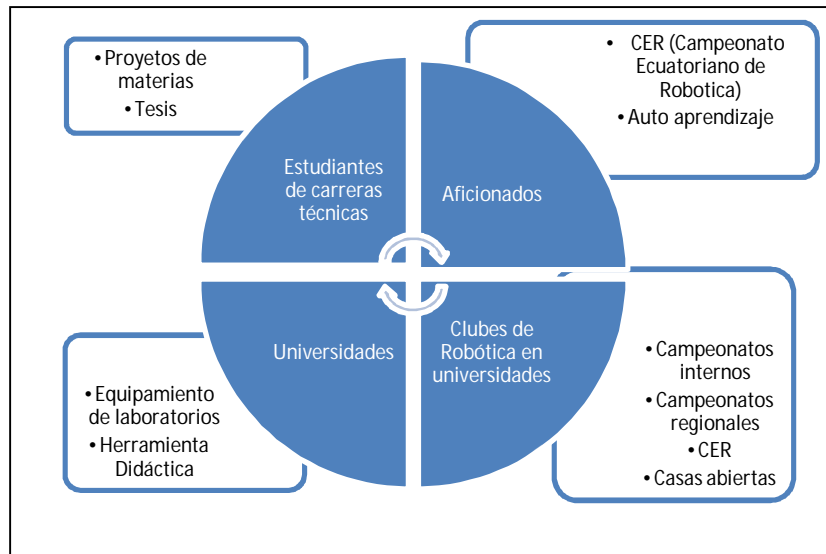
• Proyetos de materias
• Tesis

• CER (Campeonato Ecuatoriano de Robotica)
• Auto aprendizaje

Estudiantes de carreras técnicas

Aficionados

Universidades

Clubes de Robótica en universidades

• Equipamiento de laboratorios
• Herramienta Didáctica

• Campeonatos internos
• Campeonatos regionales
• CER
• Casas abiertas